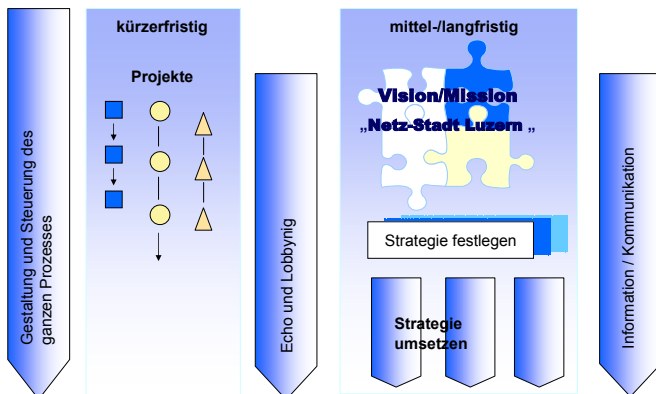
Gestaltung und Steuerung des ganzen Prozesses

kürzerfristig

Projekte

Echo und Lobbynig

mittel-/langfristig

Vision/Mission

„Netz-Stadt Luzern „

Strategie festlegen

Strategie umsetzen

Information / Kommunikation